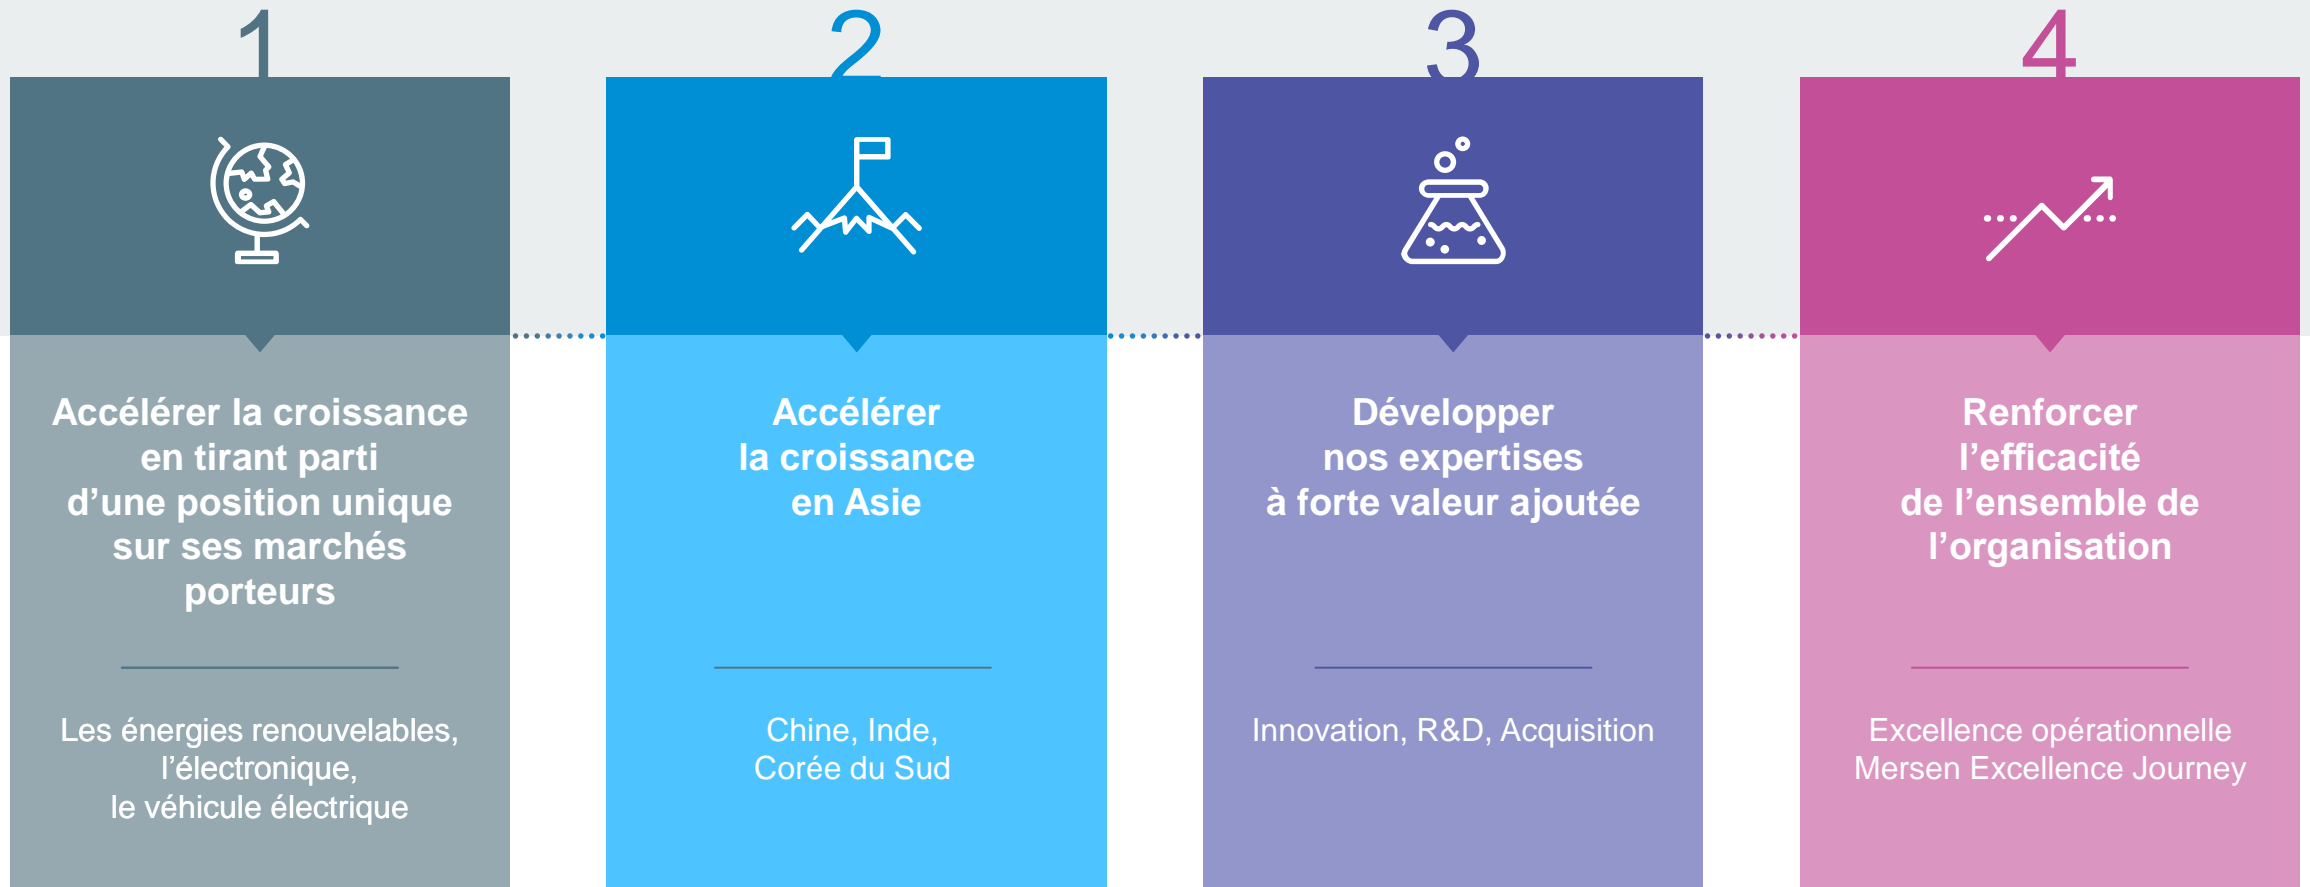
1

Accélérer la croissance en tirant parti d'une position unique sur ses marchés porteurs

Les énergies renouvelables, l'électronique, le véhicule électrique

2

Accélérer la croissance en Asie

Chine, Inde, Corée du Sud

3

Développer nos expertises à forte valeur ajoutée

Innovation, R&D, Acquisition

4

Renforcer l'efficacité de l'ensemble de l'organisation

Excellence opérationnelle
Mersen Excellence Journey